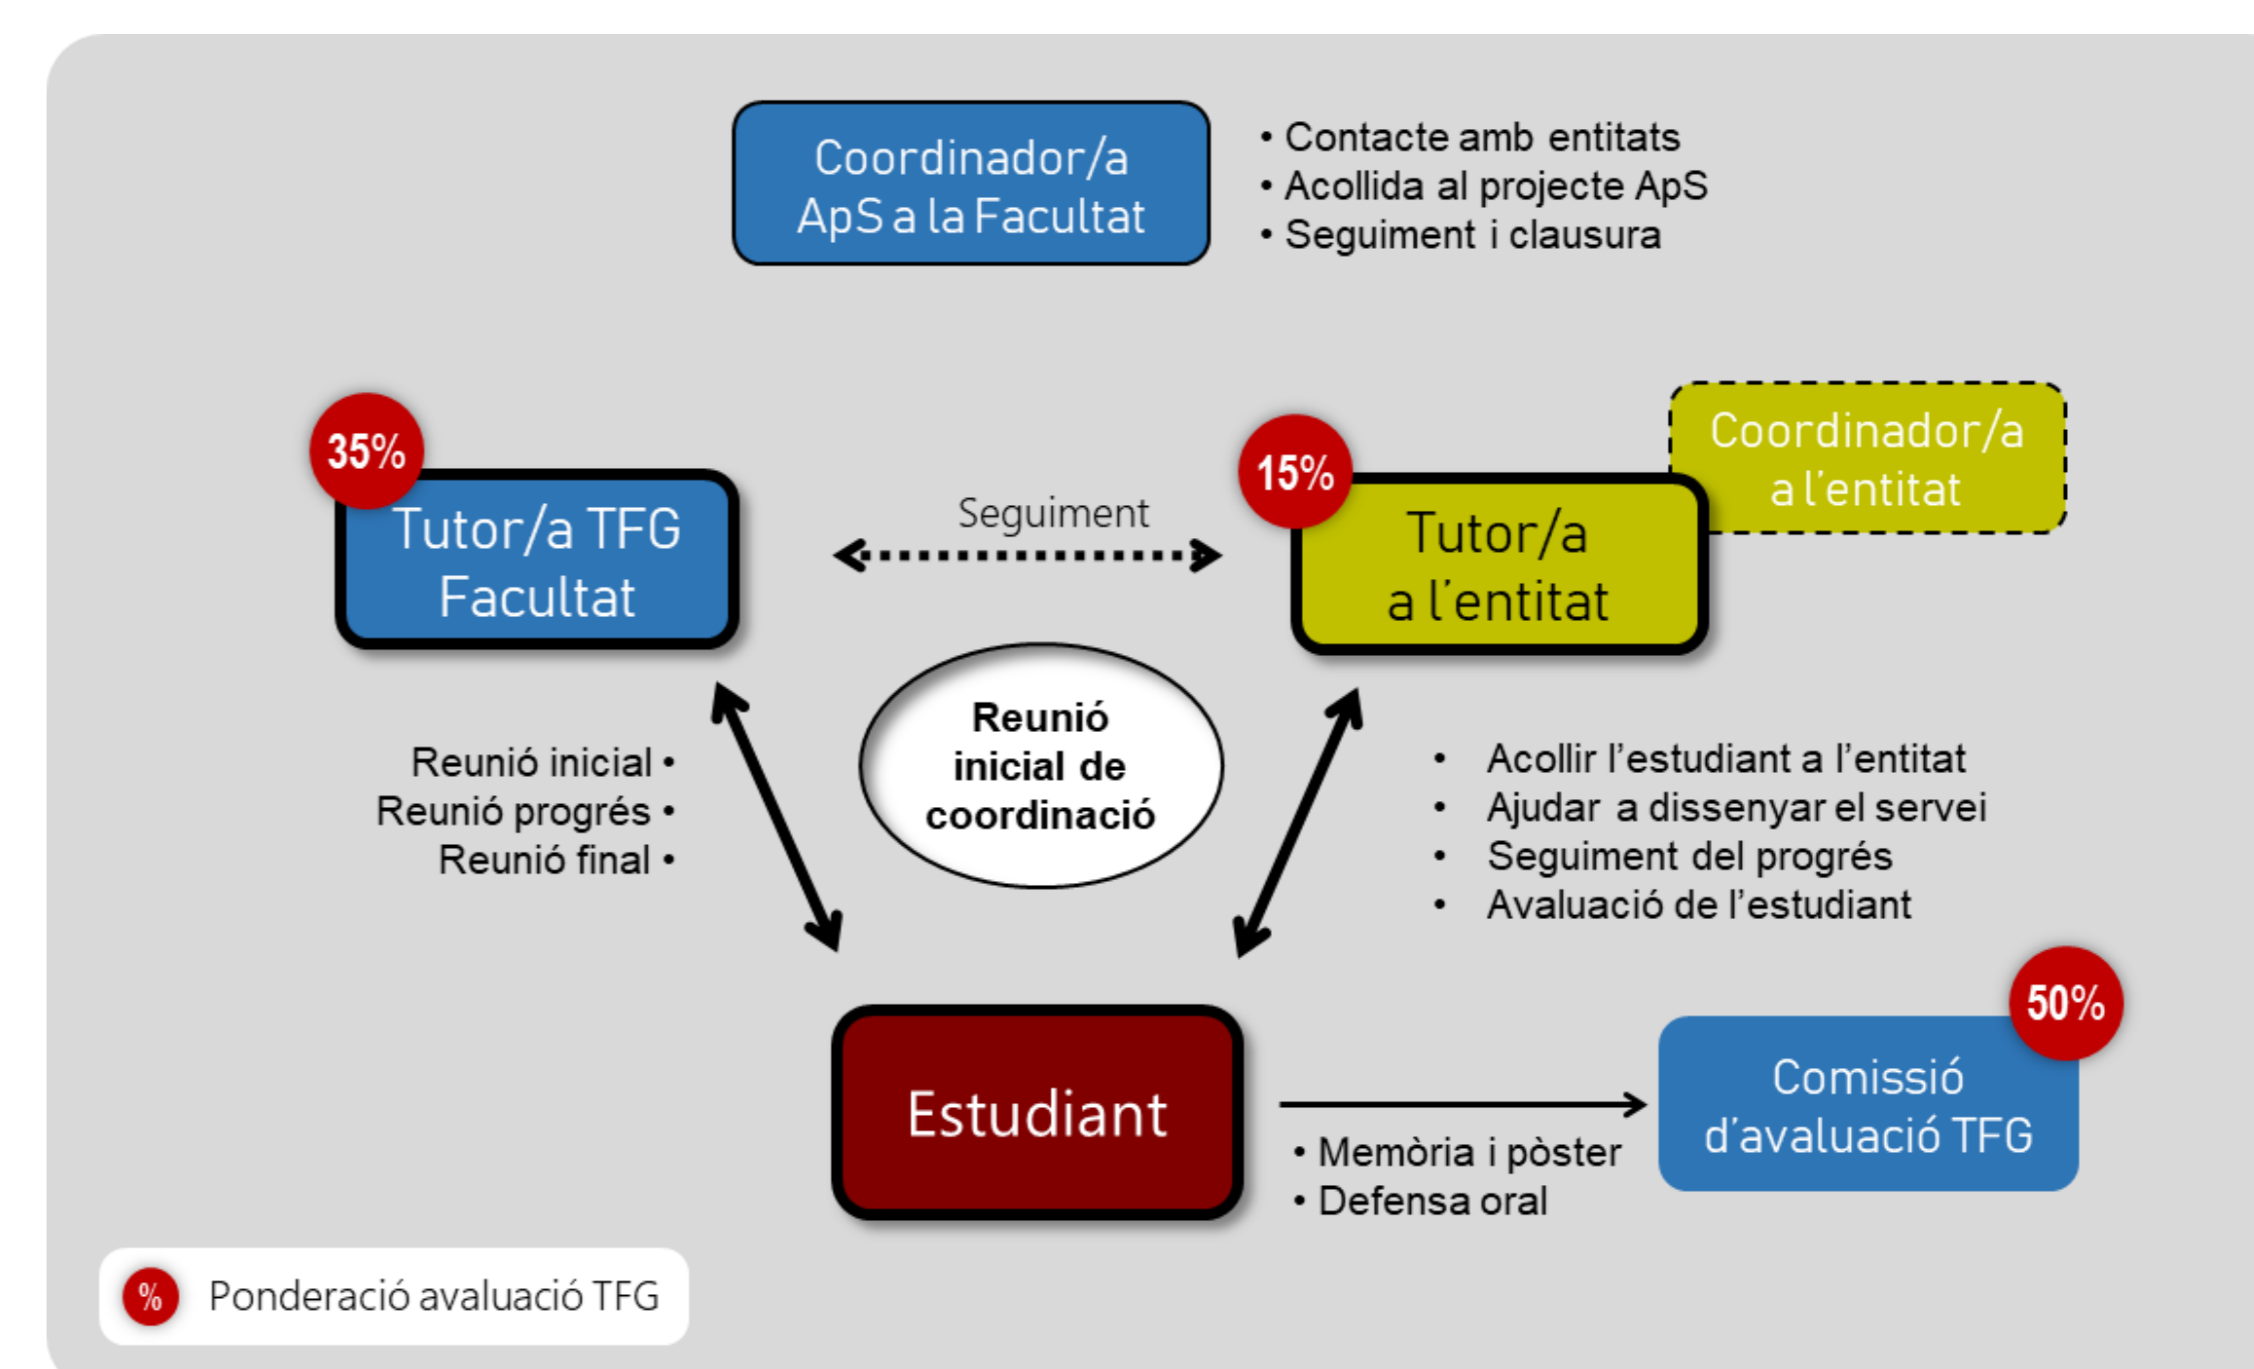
Coordinador/a ApS a la Facultat

• Contacte amb entitats
• Acollida al projecte ApS
• Seguiment i clausura

35%

Tutor/a TFG Facultat

Seguiment

15%

Tutor/a a l'entitat

Coordinador/a a l'entitat

Reunió inicial •
Reunió progrés •
Reunió final •

Reunió inicial de coordinació

• Acollir l'estudiant a l'entitat
• Ajudar a dissenyar el servei
• Seguiment del progrés
• Avaluació de l'estudiant

Estudiant

• Memòria i pòster
• Defensa oral

50%

Comissió d'avaluació TFG

% Ponderació avaluació TFG